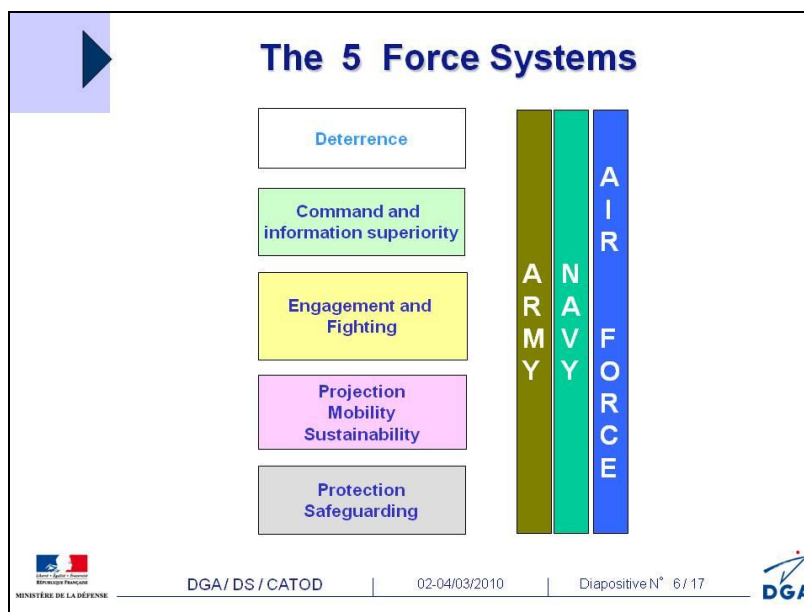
The 5 Force Systems

Deterrence

Command and information superiority

Engagement and Fighting

Projection Mobility Sustainability

Protection Safeguarding

ARMY

NAVY

AIR FORCE

Liberté • Égalité • Fraternité
RÉPUBLIQUE FRANÇAISE
MINISTÈRE DE LA DÉFENSE

DGA / DS / CATOD | 02-04/03/2010 | Diapositive N° 6 / 17

DGA